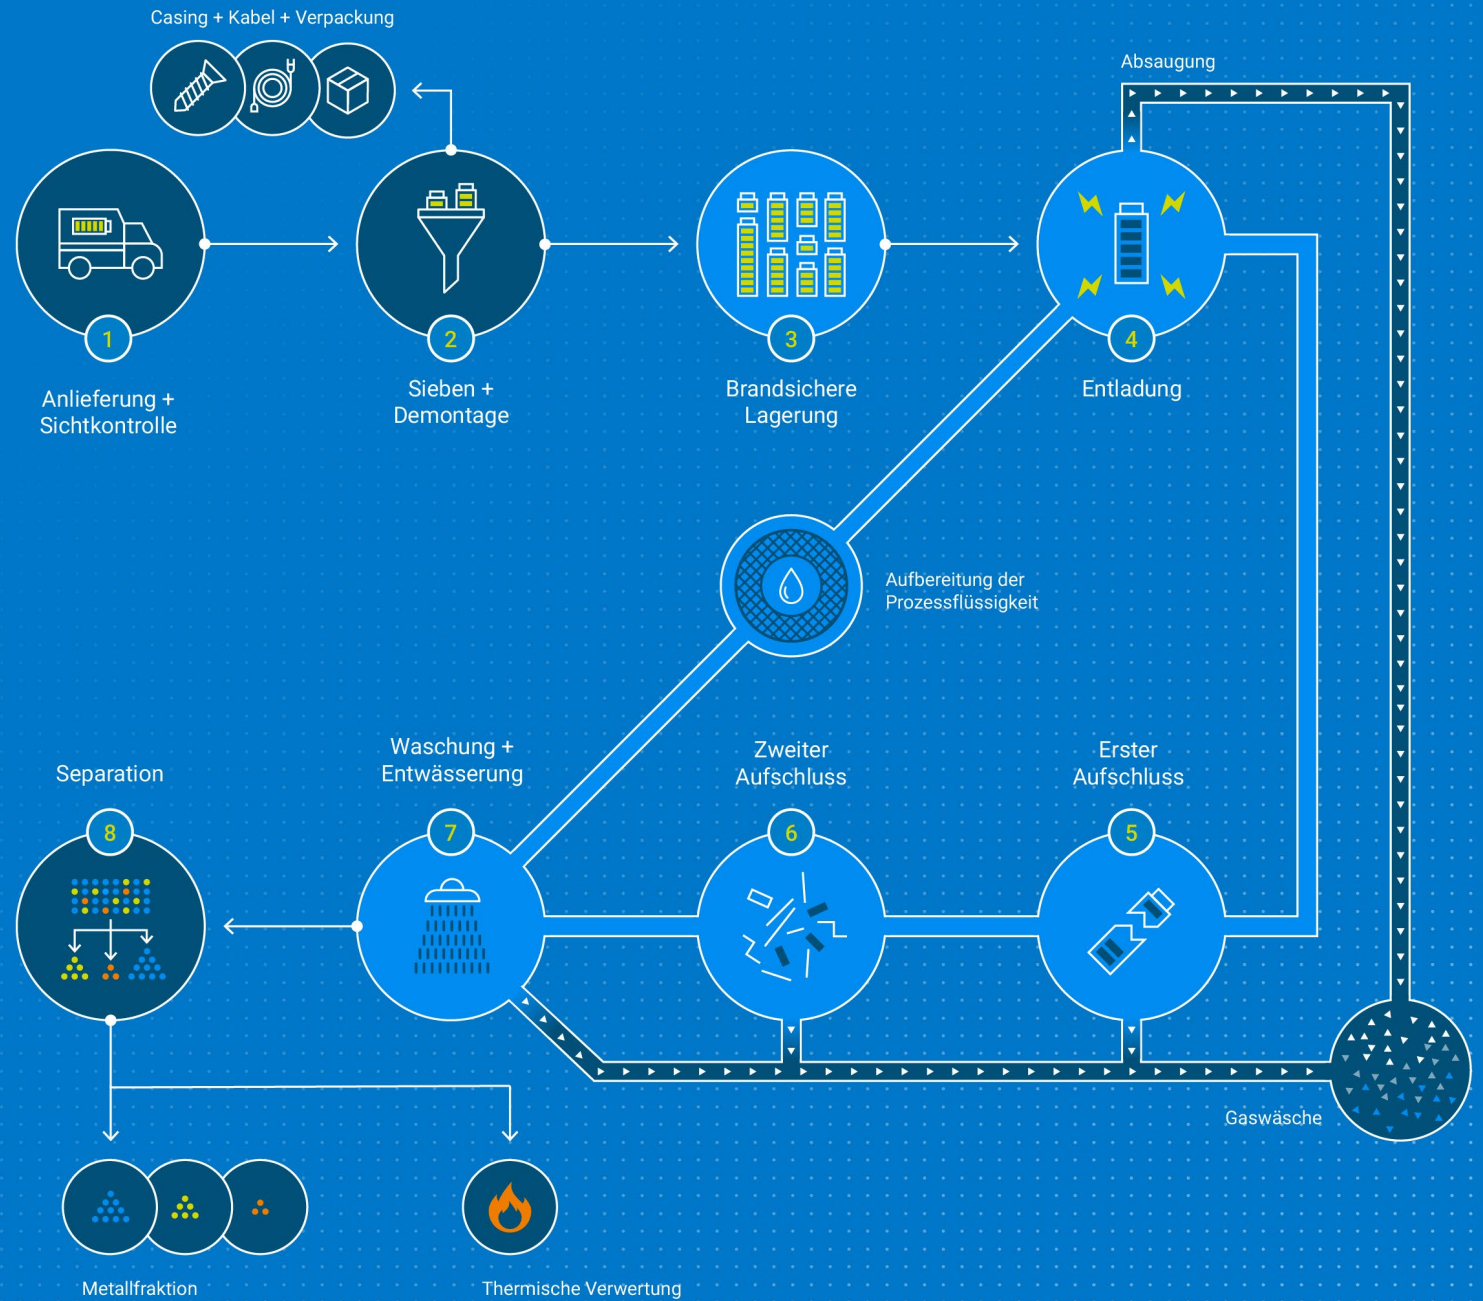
Casing + Kabel + Verpackung

Absaugung

1
Anlieferung + Sichtkontrolle

2
Sieben + Demontage

3
Brandsichere Lagerung

4
Entladung

Aufbereitung der Prozessflüssigkeit

Separation

Waschung + Entwässerung

Zweiter Aufschluss

Erster Aufschluss

8

7

6

5

Gaswäsche

Metallfraktion

Thermische Verwertung